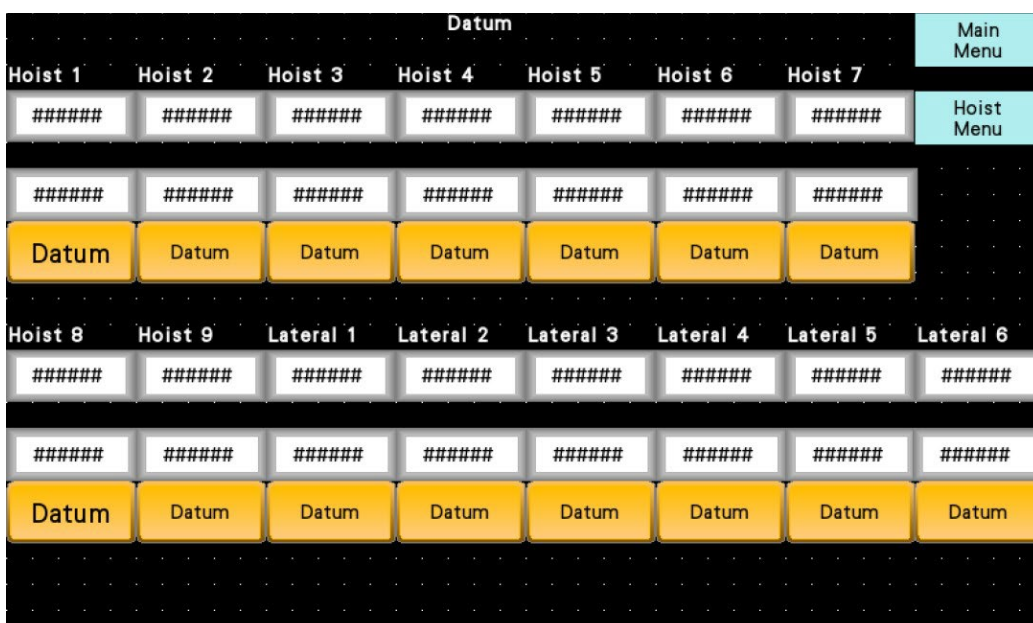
Datum

Main Menu

Hoist 1 Hoist 2 Hoist 3 Hoist 4 Hoist 5 Hoist 6 Hoist 7

###### ###### ###### ###### ###### ###### ######

Hoist Menu

###### ###### ###### ###### ###### ###### ######

Datum Datum Datum Datum Datum Datum Datum

Hoist 8 Hoist 9 Lateral 1 Lateral 2 Lateral 3 Lateral 4 Lateral 5 Lateral 6

###### ###### ###### ###### ###### ###### ###### ######

###### ###### ###### ###### ###### ###### ###### ######

Datum Datum Datum Datum Datum Datum Datum Datum